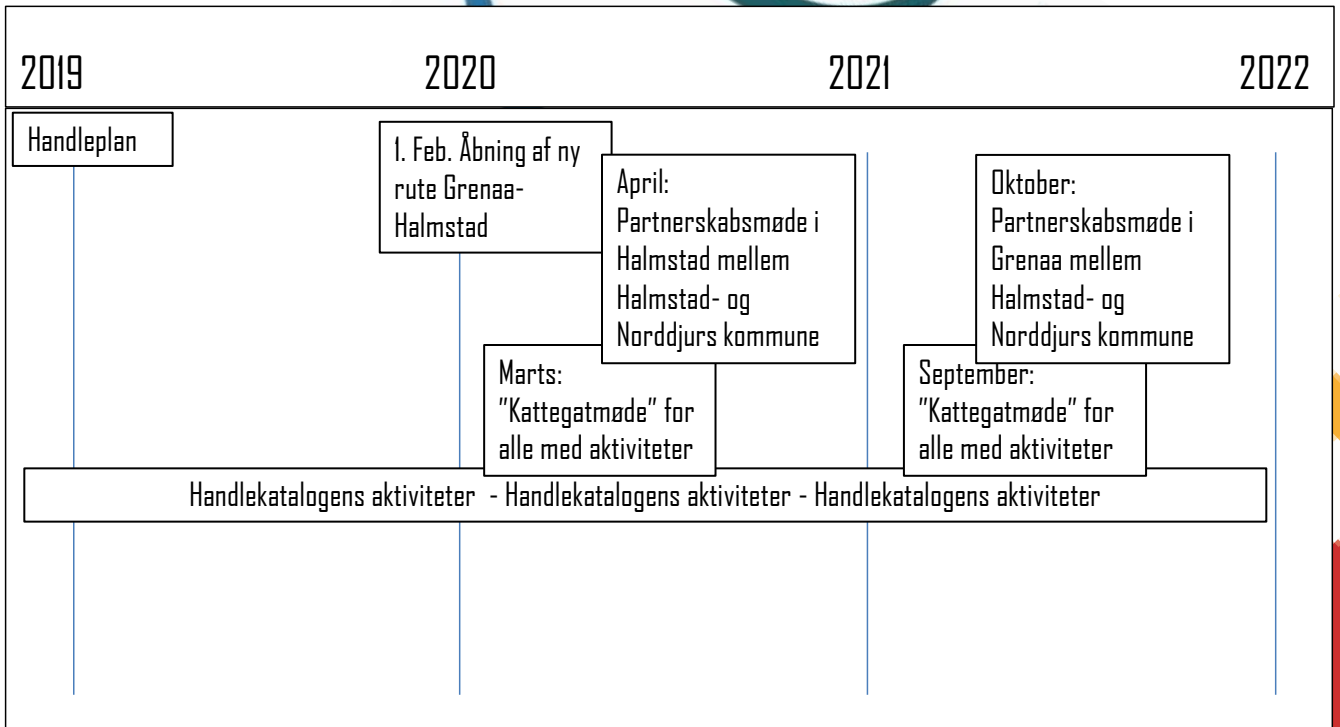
2019

2020

2021

2022

Handleplan

1. Feb. Åbning af ny rute Grenaa-Halmstad

April: Partnerskabsmøde i Halmstad mellem Halmstad- og Norddjurs kommune

Oktober: Partnerskabsmøde i Grenaa mellem Halmstad- og Norddjurs kommune

Marts: "Kattegatmøde" for alle med aktiviteter

September: "Kattegatmøde" for alle med aktiviteter

Handlekatalogens aktiviteter - Handlekatalogens aktiviteter - Handlekatalogens aktiviteter